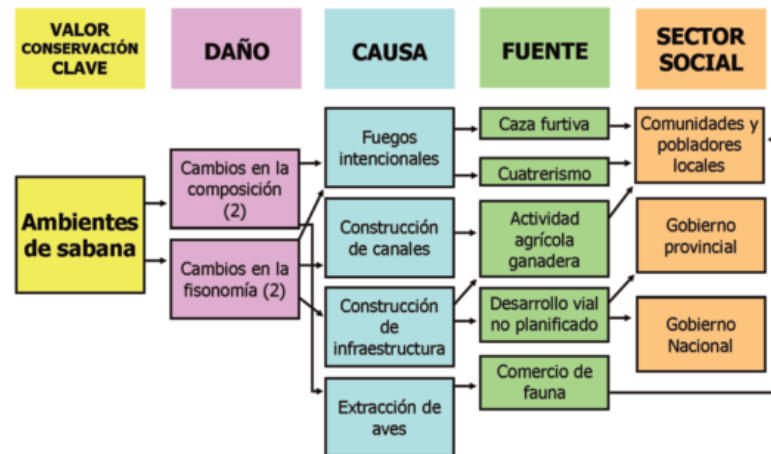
VALOR CONSERVACIÓN CLAVE

DAÑO

CAUSA

FUENTE

SECTOR SOCIAL

Ambientes de sabana

Cambios en la composición (2)

Cambios en la fisonomía (2)

Fuegos intencionales

Construcción de canales

Construcción de infraestructura

Extracción de aves

Caza furtiva

Cuatrerismo

Actividad agrícola ganadera

Desarrollo vial no planificado

Comercio de fauna

Comunidades y pobladores locales

Gobierno provincial

Gobierno Nacional